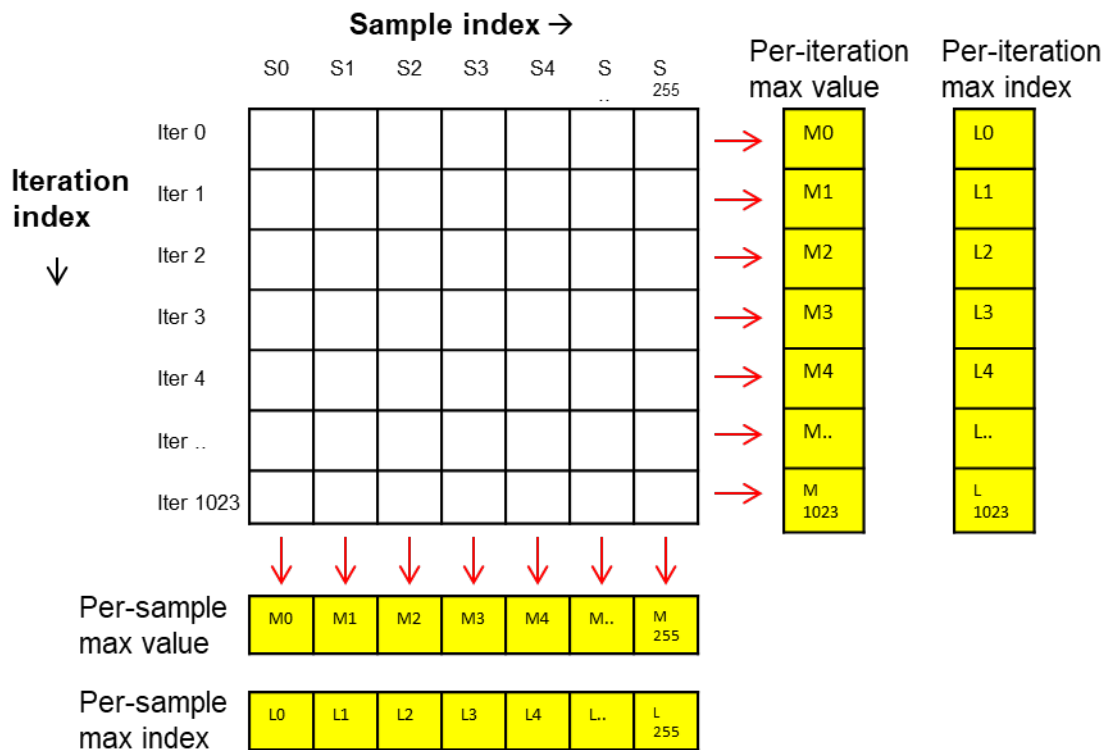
Sample index →

S0 S1 S2 S3 S4 S .. S 255

Per-iteration max value

Per-iteration max index

Iteration index ↓

Iter 0
Iter 1
Iter 2
Iter 3
Iter 4
Iter ..
Iter 1023

M0
M1
M2
M3
M4
M..
M 1023

L0
L1
L2
L3
L4
L..
L 1023

Per-sample max value

| M0 | M1 | M2 | M3 | M4 | M.. | M 255 |
|---|---|---|---|---|---|---|

Per-sample max index

| L0 | L1 | L2 | L3 | L4 | L.. | L 255 |
|---|---|---|---|---|---|---|